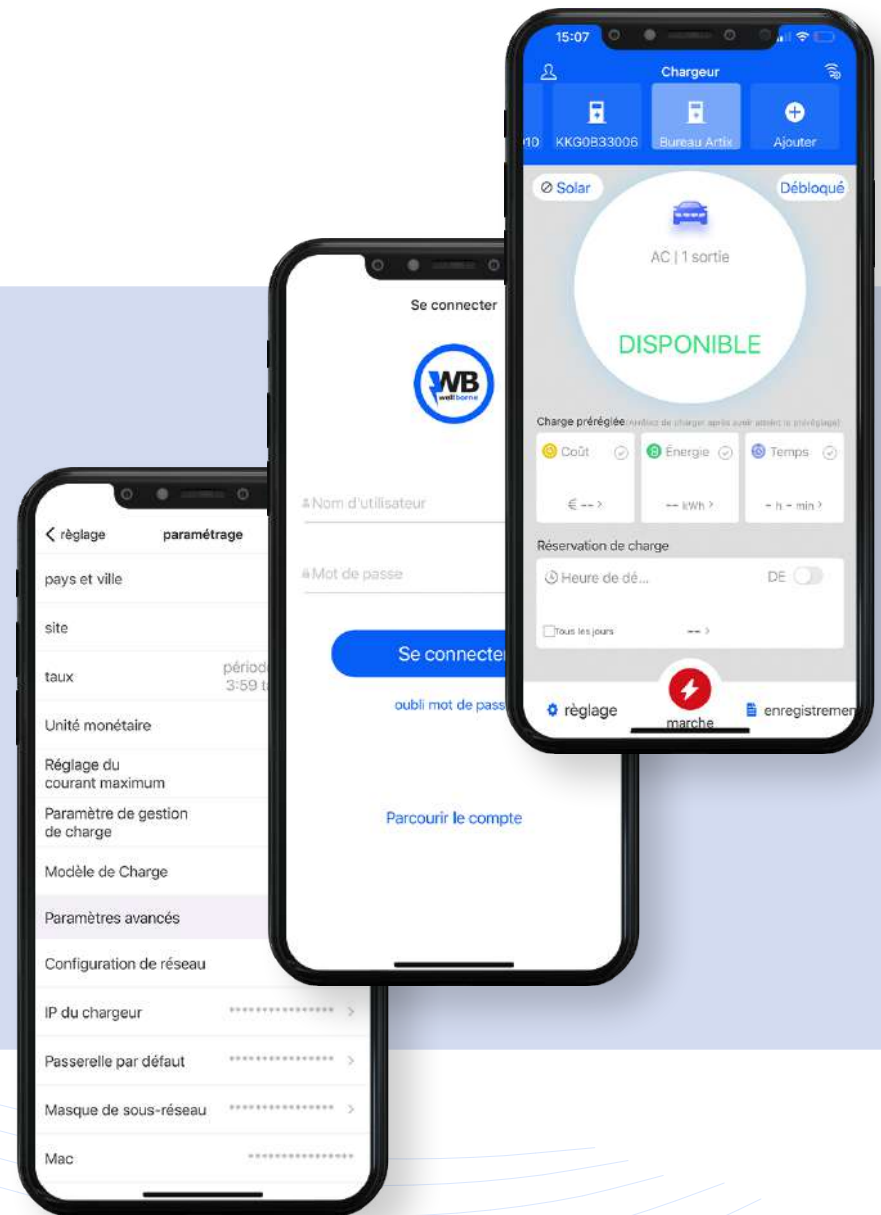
15:07

Chargeur

10 KKG0B33006 Bureau Artix Ajouter

Solar

Débloqué

AC | 1 sortie

DISPONIBLE

Charge préréglée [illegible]

Coût

€ -- >

Énergie

-- kWh >

Temps

- h - min >

Réservation de charge

Heure de dé...

DE

Tous les jours

-- >

règlage

marche

enregistremen

Se connecter

WB wellborne

Nom d'utilisateur

Mot de passe

Se connecter

oubli mot de pass

Parcourir le compte

< règlage paramétrage

pays et ville

site

taux

périod 3:59 t

Unité monétaire

Réglage du courant maximum

Paramètre de gestion de charge

Modèle de Charge

Paramètres avancés

Configuration de réseau

IP du chargeur ••••••••••••••• >

Passerelle par défaut ••••••••••••••• >

Masque de sous-réseau ••••••••••••••• >

Mac •••••••••••••••